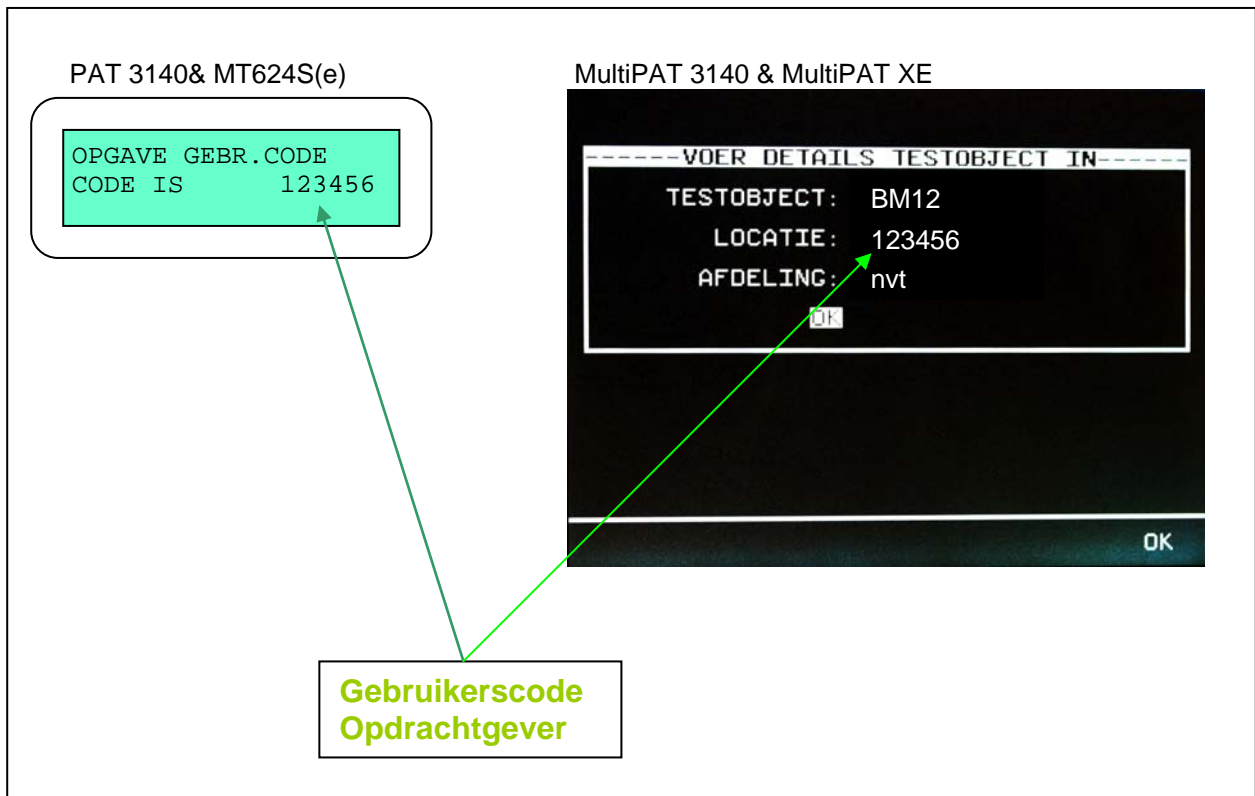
PAT 3140& MT624S(e)

OPGAVE GEBR.CODE
CODE IS 123456

MultiPAT 3140 & MultiPAT XE

------VOER DETAILS TESTOBJECT IN------

TESTOBJECT: BM12

LOCATIE: 123456

AFDELING: nvt

OK

OK

Gebruikerscode
Opdrachtgever